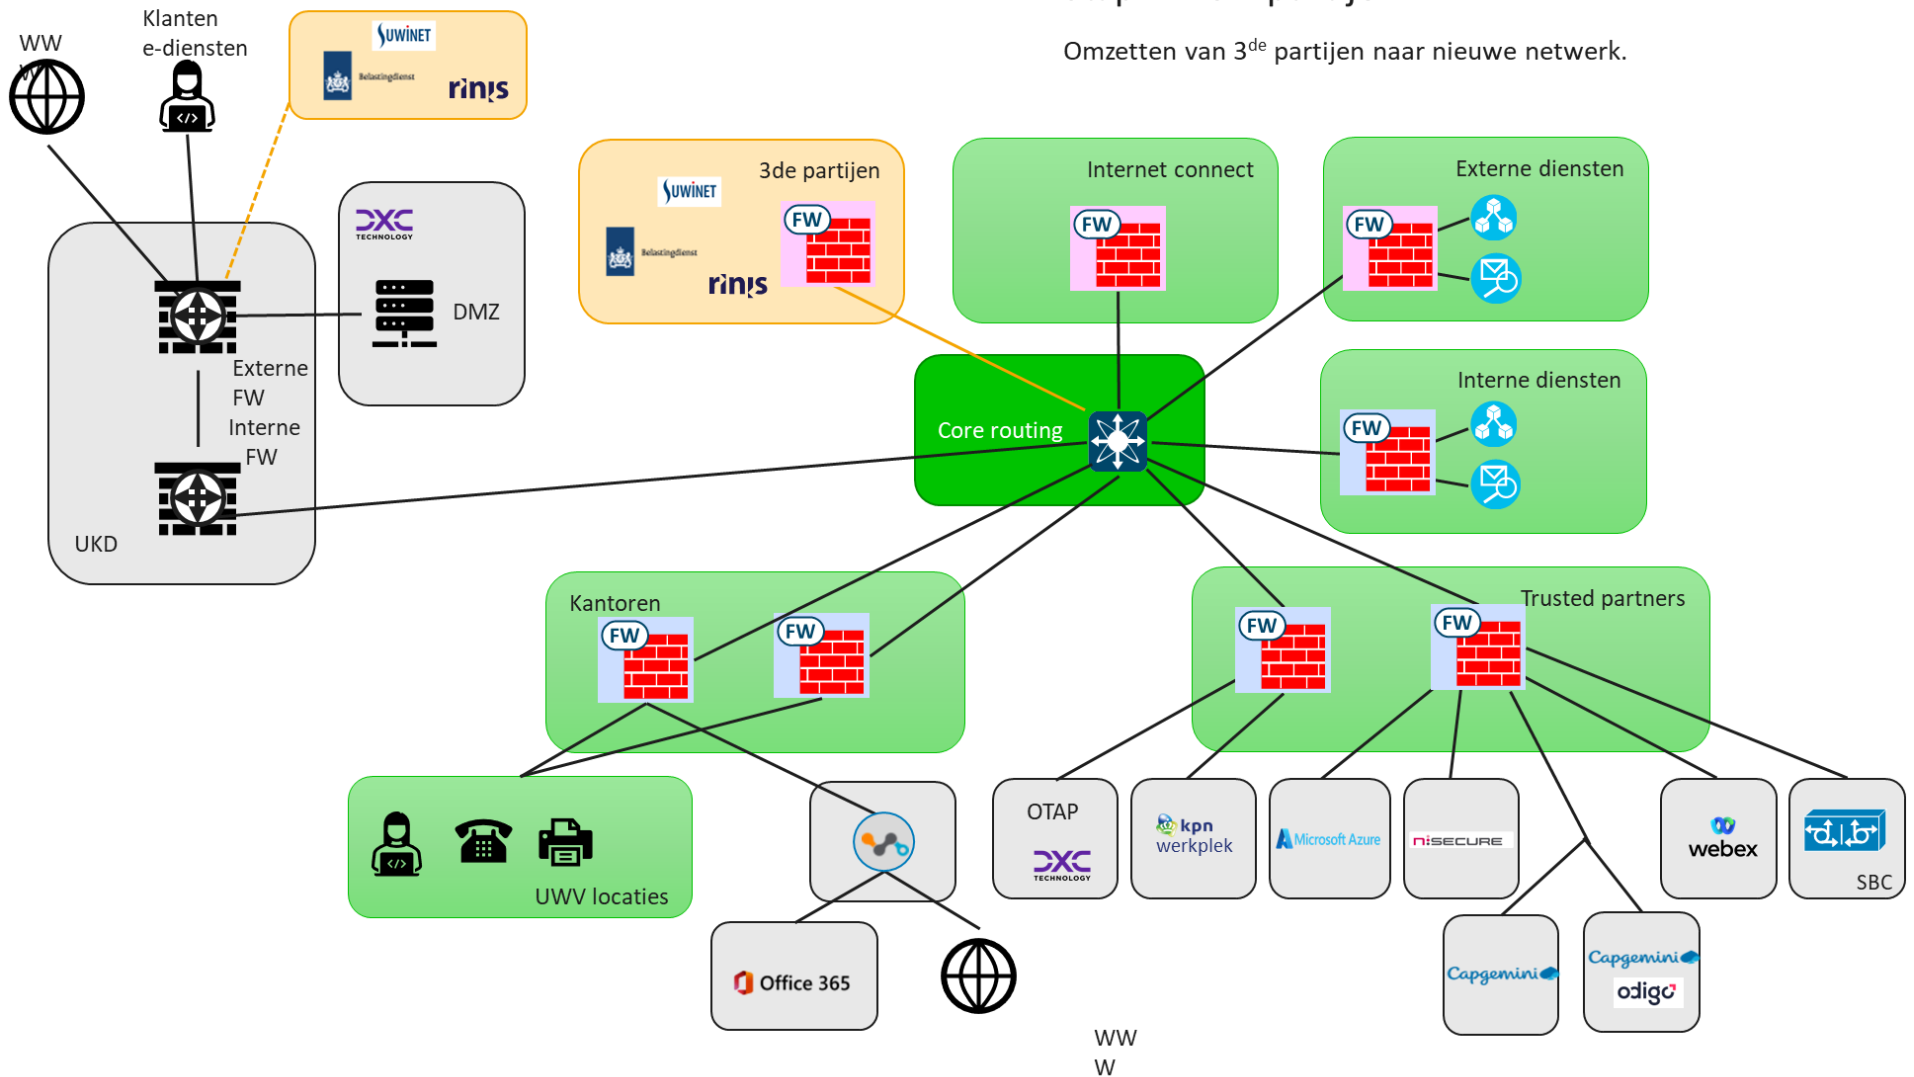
Omzetten van 3$^{de}$ partijen naar nieuwe netwerk.

WW W

Klanten e-diensten

SUWINET
Belastingdienst
rinis

3de partijen
SUWINET
Belastingdienst
rinis
FW

Internet connect
FW

Externe diensten
FW

DXC TECHNOLOGY
DMZ

Externe FW
Interne FW
UKD

Core routing

Interne diensten
FW

Kantoren
FW
FW

Trusted partners
FW
FW

UWV locaties

Office 365

OTAP
DXC TECHNOLOGY

kpn werkplek

Microsoft Azure

NISECURE

webex

SBC

Capgemini

Capgemini
odigo

WW
W